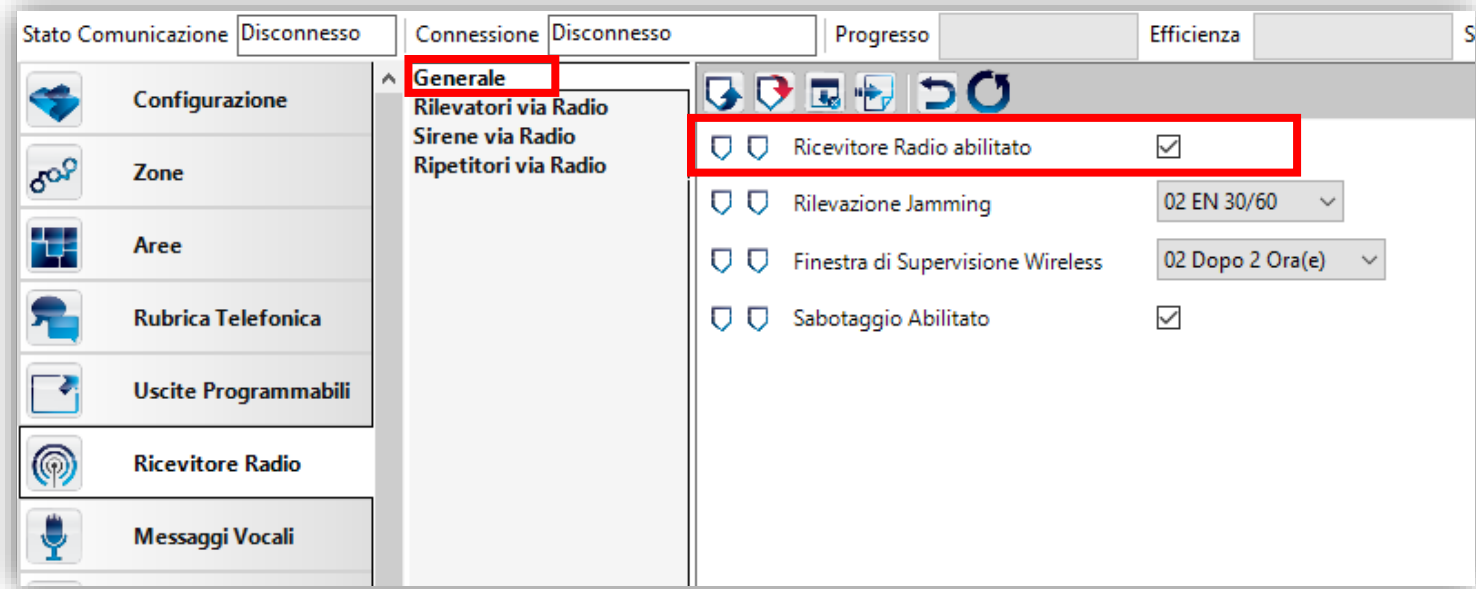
Stato Comunicazione Disconnesso
Connessione Disconnesso
Progresso
Efficienza
S

Configurazione
Zone
Aree
Rubrica Telefonica
Uscite Programmabili
Ricevitore Radio
Messaggi Vocali

Generale
Rilevatori via Radio
Sirene via Radio
Ripetitori via Radio

Ricevitore Radio abilitato ☑
Rilevazione Jamming 02 EN 30/60
Finestra di Supervisione Wireless 02 Dopo 2 Ora(e)
Sabotaggio Abilitato ☑